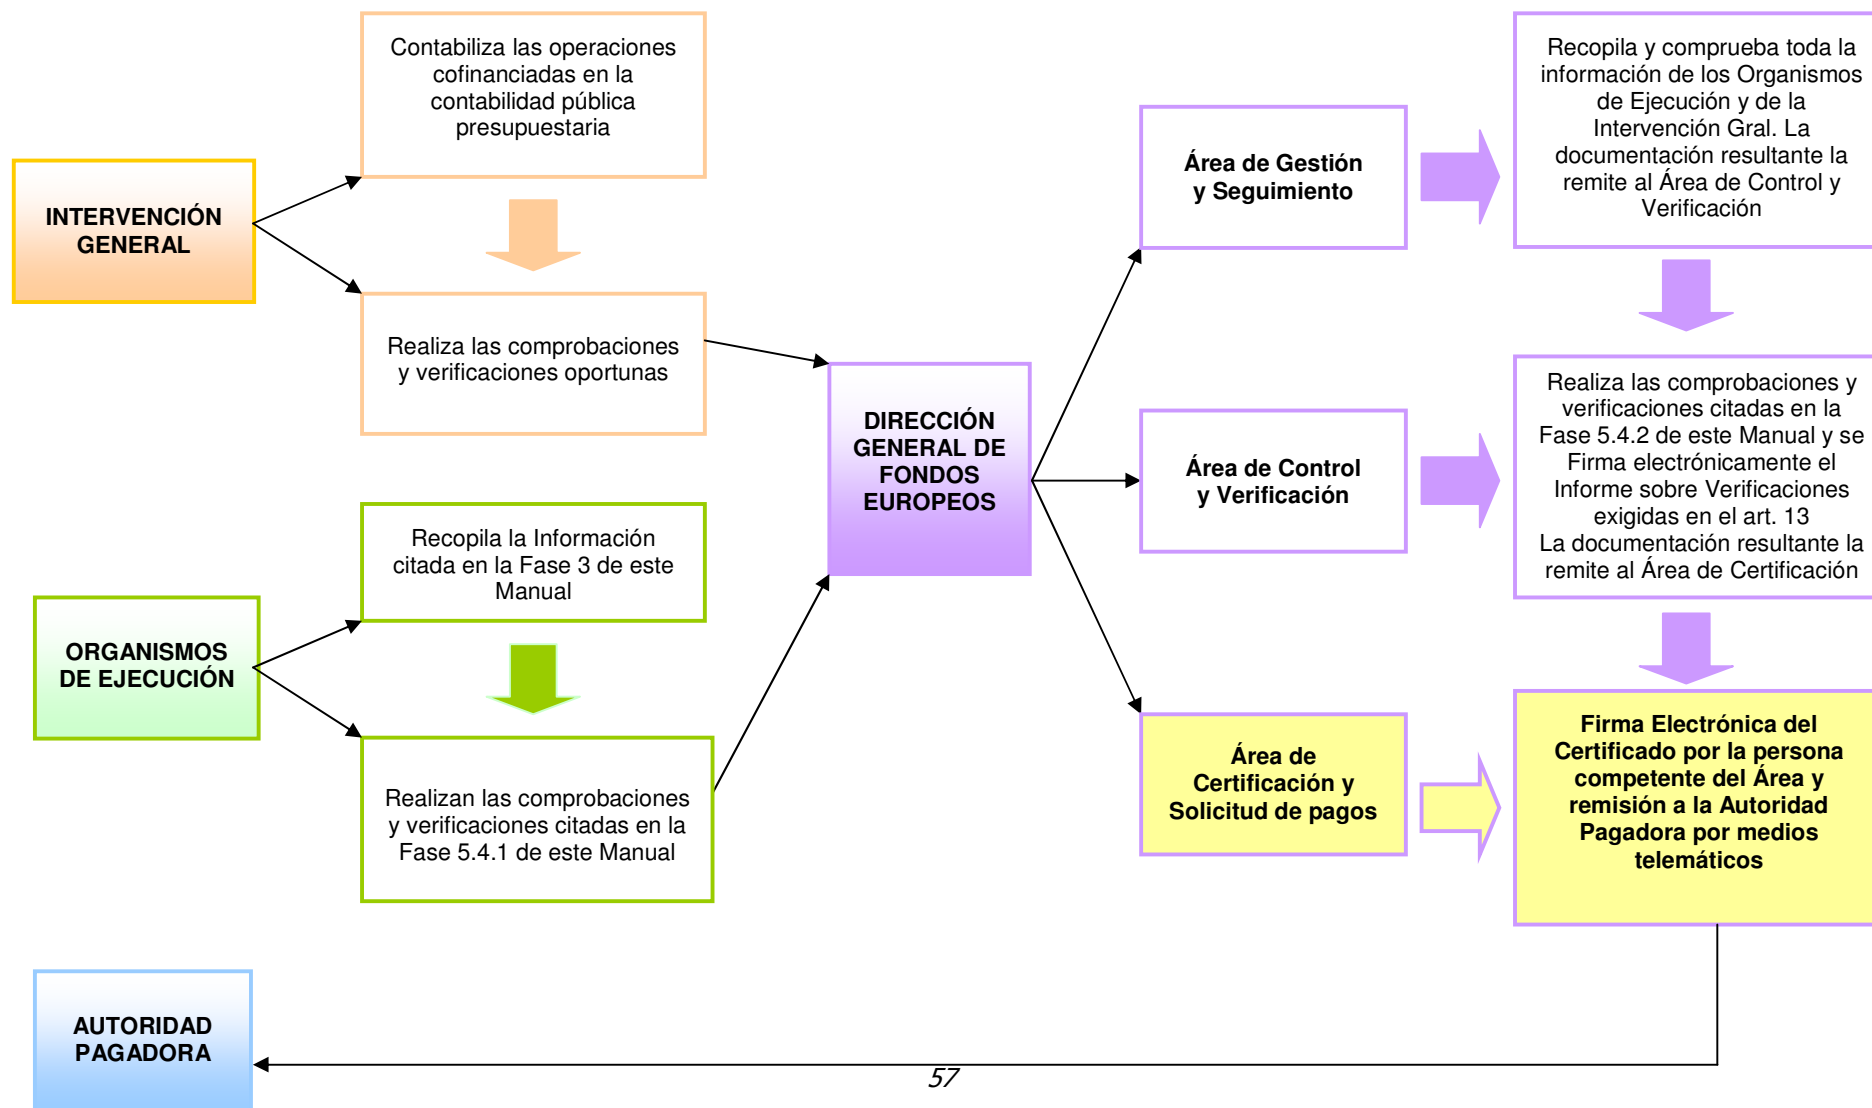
INTERVENCIÓN GENERAL

Contabiliza las operaciones cofinanciadas en la contabilidad pública presupuestaria

Realiza las comprobaciones y verificaciones oportunas

ORGANISMOS DE EJECUCIÓN

Recopila la Información citada en la Fase 3 de este Manual

Realizan las comprobaciones y verificaciones citadas en la Fase 5.4.1 de este Manual

DIRECCIÓN GENERAL DE FONDOS EUROPEOS

Área de Gestión y Seguimiento

Recopila y comprueba toda la información de los Organismos de Ejecución y de la Intervención Gral. La documentación resultante la remite al Área de Control y Verificación

Área de Control y Verificación

Realiza las comprobaciones y verificaciones citadas en la Fase 5.4.2 de este Manual y se Firma electrónicamente el Informe sobre Verificaciones exigidas en el art. 13
La documentación resultante la remite al Área de Certificación

Área de Certificación y Solicitud de pagos

Firma Electrónica del Certificado por la persona competente del Área y remisión a la Autoridad Pagadora por medios telemáticos

AUTORIDAD PAGADORA

57